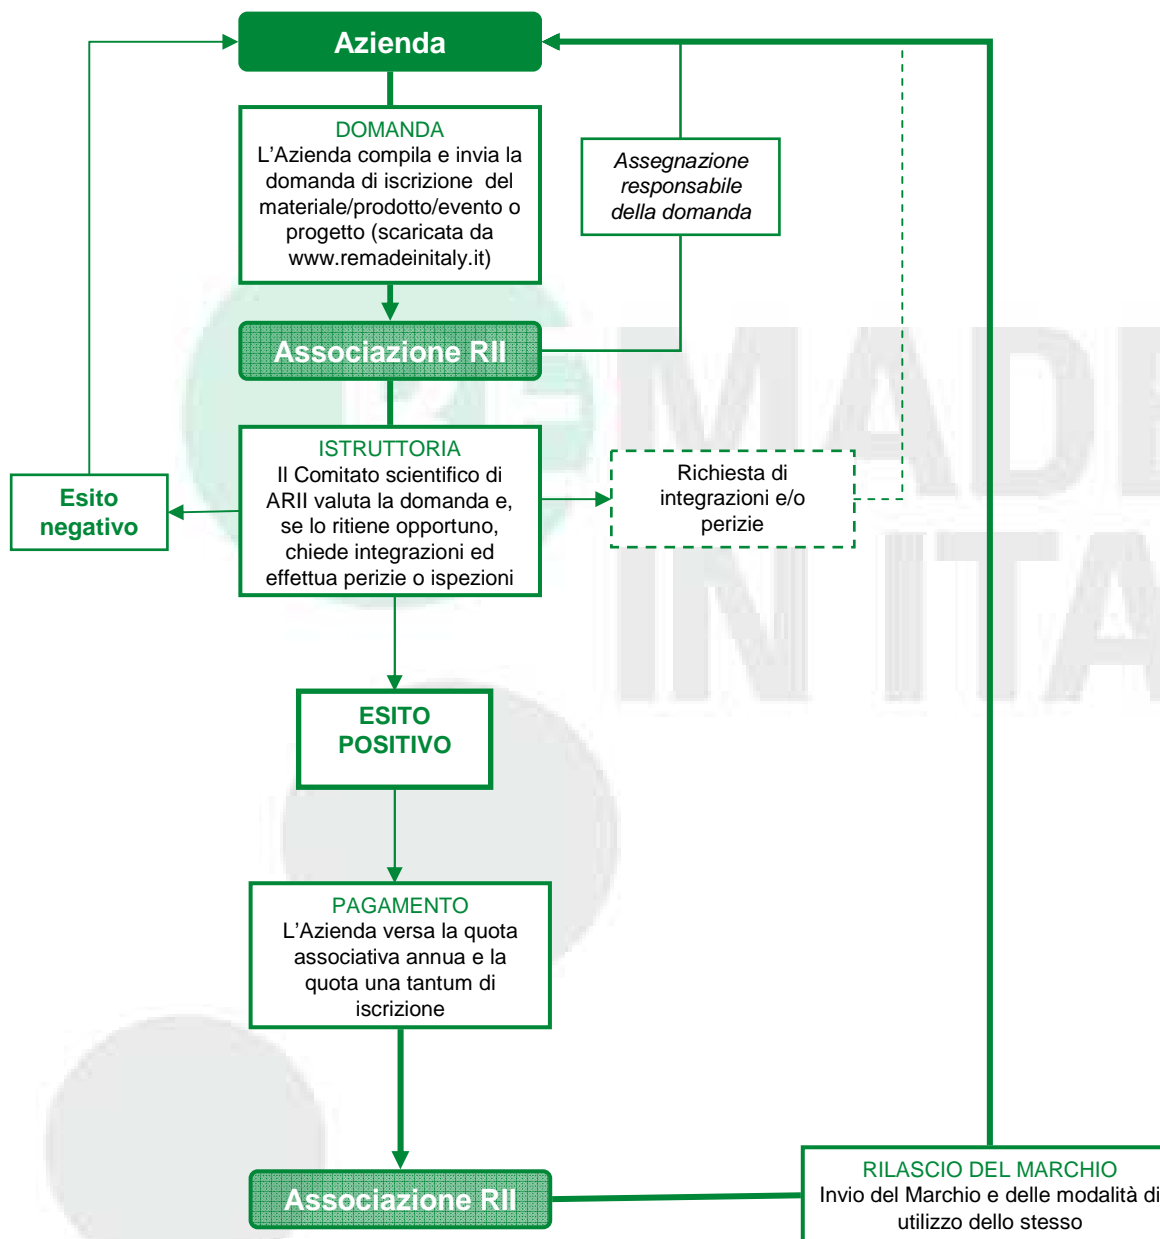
Azienda

DOMANDA
L'Azienda compila e invia la domanda di iscrizione del materiale/prodotto/evento o progetto (scaricata da www.remadeinitaly.it)

Assegnazione responsabile della domanda

Associazione RII

ISTRUTTORIA
Il Comitato scientifico di ARII valuta la domanda e, se lo ritiene opportuno, chiede integrazioni ed effettua perizie o ispezioni

Esito negativo

Richiesta di integrazioni e/o perizie

ESITO POSITIVO

PAGAMENTO
L'Azienda versa la quota associativa annua e la quota una tantum di iscrizione

Associazione RII

RILASCIO DEL MARCHIO
Invio del Marchio e delle modalità di utilizzo dello stesso